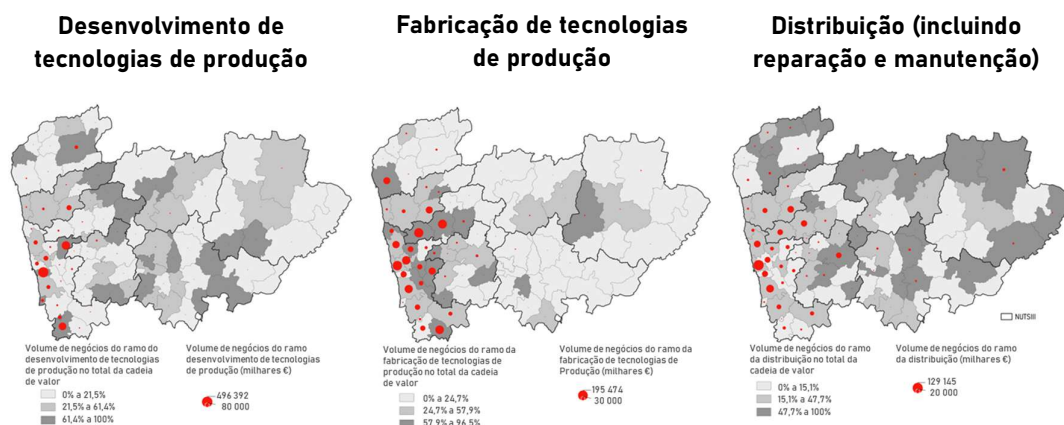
Desenvolvimento de tecnologias de produção

Volume de negócios do ramo do desenvolvimento de tecnologias de produção no total da cadeia de valor

0% a 21,5%
21,5% a 61,4%
61,4% a 100%

Volume de negócios do ramo desenvolvimento de tecnologias de produção (milhares €)

496 392
80 000

Fabricação de tecnologias de produção

Volume de negócios do ramo da fabricação de tecnologias de produção no total da cadeia de valor

0% a 24,7%
24,7% a 57,9%
57,9% a 96,5%

Volume de negócios do ramo da fabricação de tecnologias de Produção (milhares €)

195 474
30 000

Distribuição (incluindo reparação e manutenção)

NUTSIII

Volume de negócios do ramo da distribuição no total da cadeia de valor

0% a 15,1%
15,1% a 47,7%
47,7% a 100%

Volume de negócios do ramo da distribuição (milhares €)

129 145
20 000